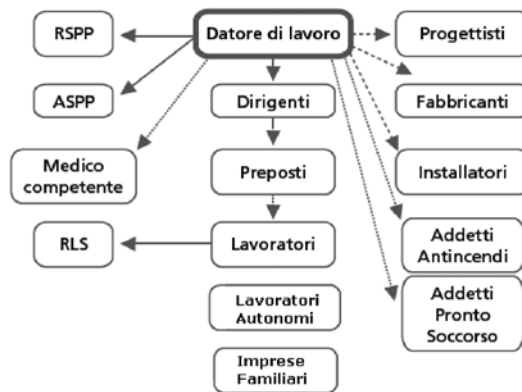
RSPP

Datore di lavoro

Progettisti

ASPP

Dirigenti

Fabbricanti

Medico competente

Preposti

Installatori

RLS

Lavoratori

Addetti Antincendi

Lavoratori Autonomi

Addetti Pronto Soccorso

Imprese Familiari